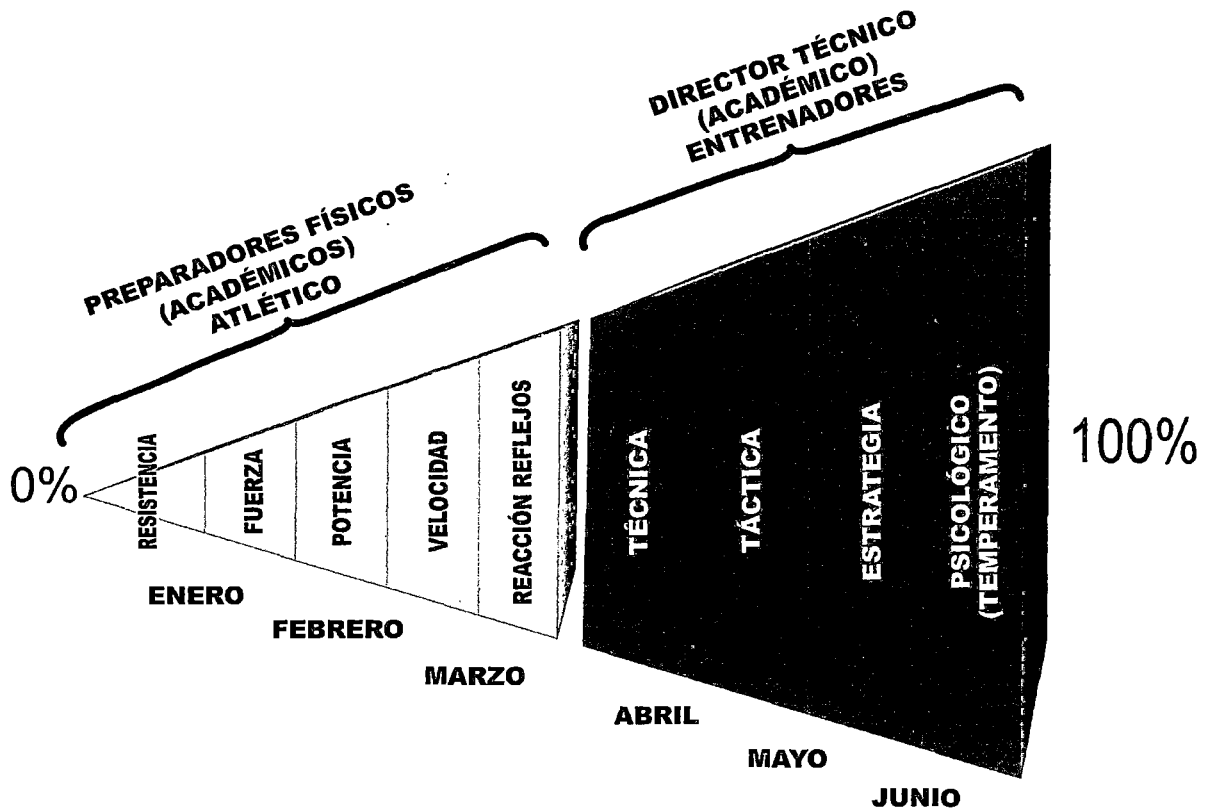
PREPARADORES FÍSICOS
(ACADÉMICOS)
ATLÉTICO

DIRECTOR TÉCNICO
(ACADÉMICO)
ENTRENADORES

0%

RESISTENCIA

FUERZA

POTENCIA

VELOCIDAD

REACCIÓN REFLEJOS

TÉCNICA

TÁCTICA

ESTRATEGIA

PSICOLÓGICO
(TEMPERAMENTO)

100%

ENERO

FEBRERO

MARZO

ABRIL

MAYO

JUNIO